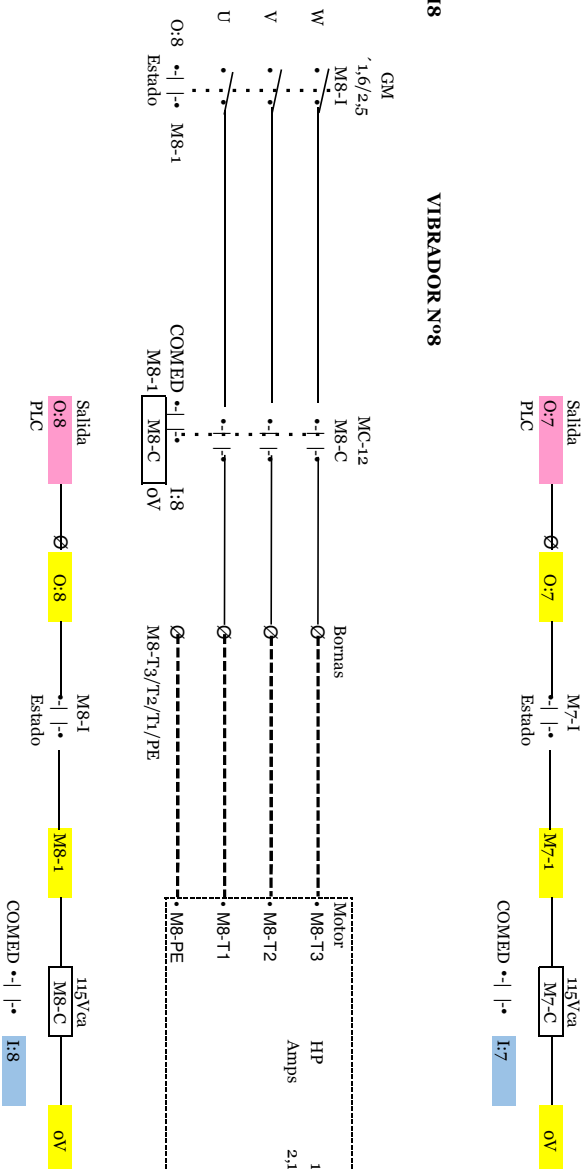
Salida
O:7
PLC

O:7

M7-I
-| |-
Estado

M7-1

115Vca
M7-C
COMED -| |-
I:7

oV

VIBRADOR Nº8

8

W
V
U

GM
1,6/2,5
M8-I

O:8 -| |- M8-1
Estado

MC-12
M8-C

COMED -| |-
M8-1
M8-C
I:8
oV

Salida
O:8
PLC

O:8

Bornas

M8-T3/T2/T1/PE

M8-I
-| |-
Estado

M8-1

Motor
M8-T3
M8-T2
M8-T1
M8-PE

HP
Amps

1
2,1

115Vca
M8-C
COMED -| |-
I:8

oV